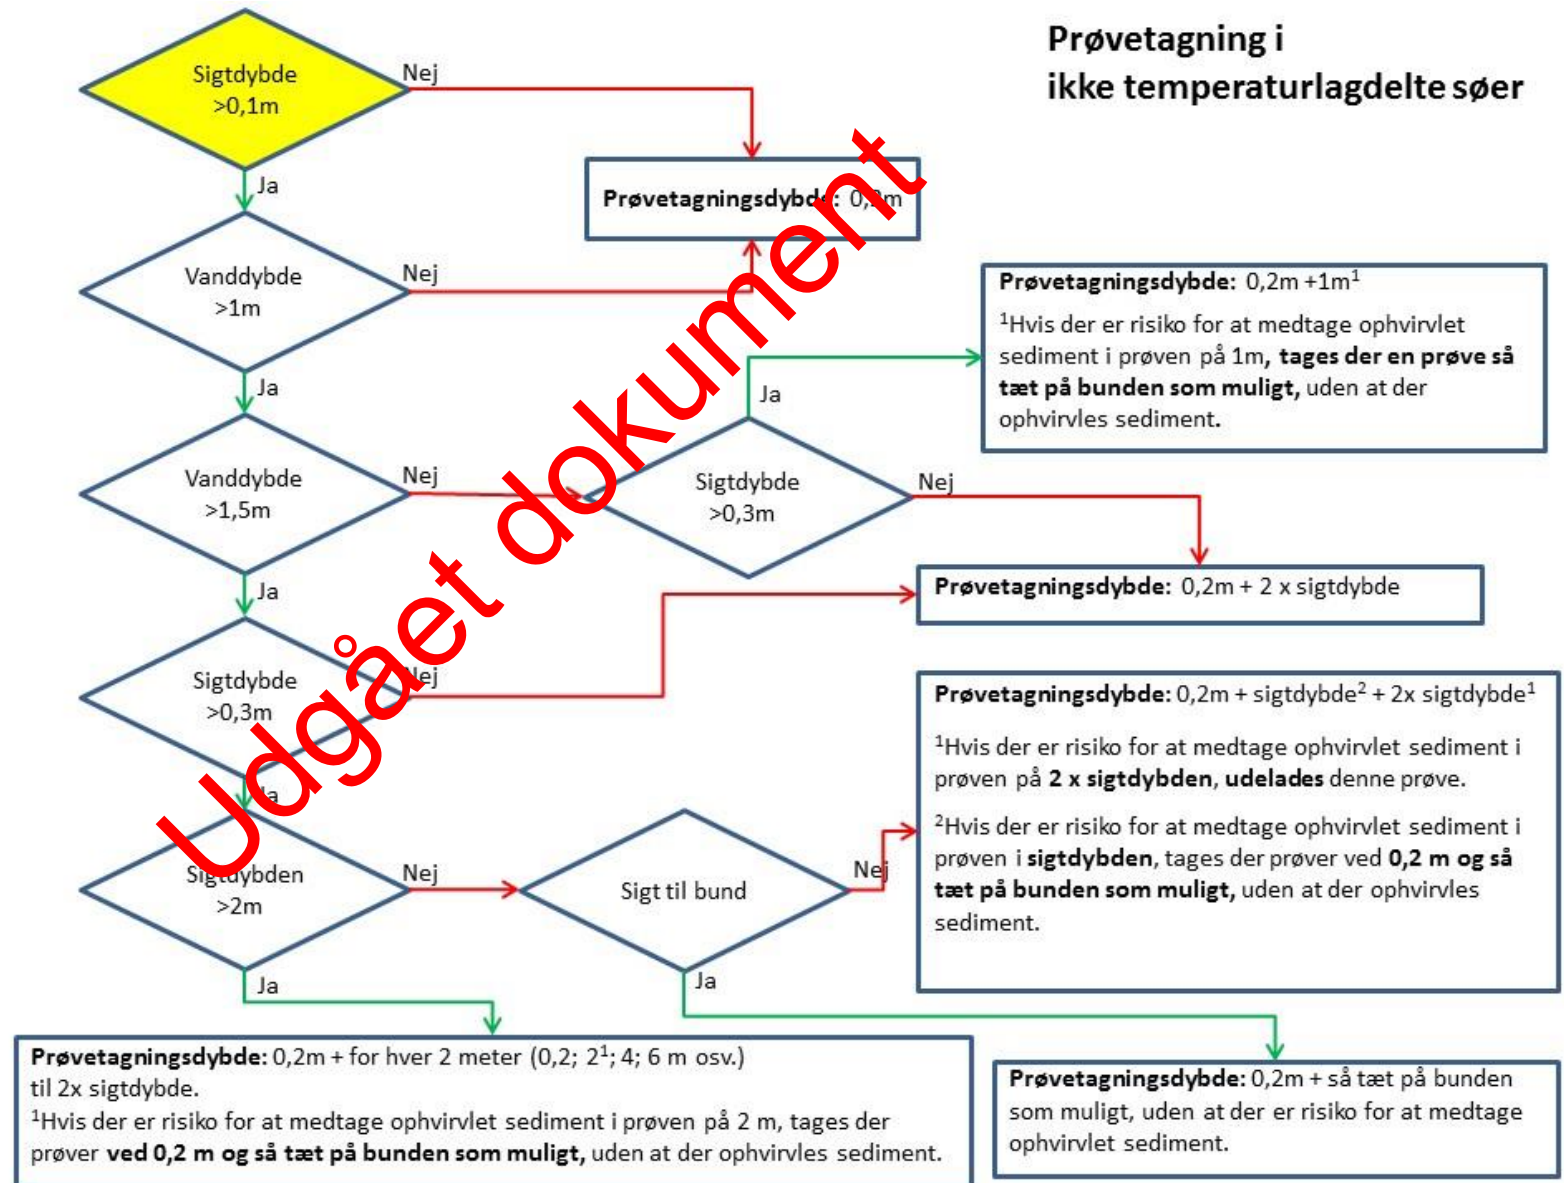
Prøvetagning i
ikke temperaturlagdelte søer

Sigtdybde >0,1m

Nej

Ja

Prøvetagningsdybde: 0,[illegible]m

Vanddybde >1m

Nej

Ja

Prøvetagningsdybde: 0,2m +1m$^1$

$^1$Hvis der er risiko for at medtage ophvirvlet sediment i prøven på 1m, tages der en prøve så tæt på bunden som muligt, uden at der ophvirvles sediment.

Ja

Vanddybde >1,5m

Nej

Sigtdybde >0,3m

Nej

Ja

Prøvetagningsdybde: 0,2m + 2 x sigtdybde

Sigtdybde >0,3m

Nej

Prøvetagningsdybde: 0,2m + sigtdybde$^2$ + 2x sigtdybde$^1$

$^1$Hvis der er risiko for at medtage ophvirvlet sediment i prøven på 2 x sigtdybden, udelades denne prøve.

$^2$Hvis der er risiko for at medtage ophvirvlet sediment i prøven i sigtdybden, tages der prøver ved 0,2 m og så tæt på bunden som muligt, uden at der ophvirvles sediment.

Ja

Sigtdybden >2m

Nej

Sigt til bund

Nej

Ja

Ja

Prøvetagningsdybde: 0,2m + for hver 2 meter (0,2; 2$^1$; 4; 6 m osv.) til 2x sigtdybde.
$^1$Hvis der er risiko for at medtage ophvirlet sediment i prøven på 2 m, tages der prøver ved 0,2 m og så tæt på bunden som muligt, uden at der ophvirvles sediment.

Prøvetagningsdybde: 0,2m + så tæt på bunden som muligt, uden at der er risiko for at medtage ophvirvlet sediment.

Udgået dokument